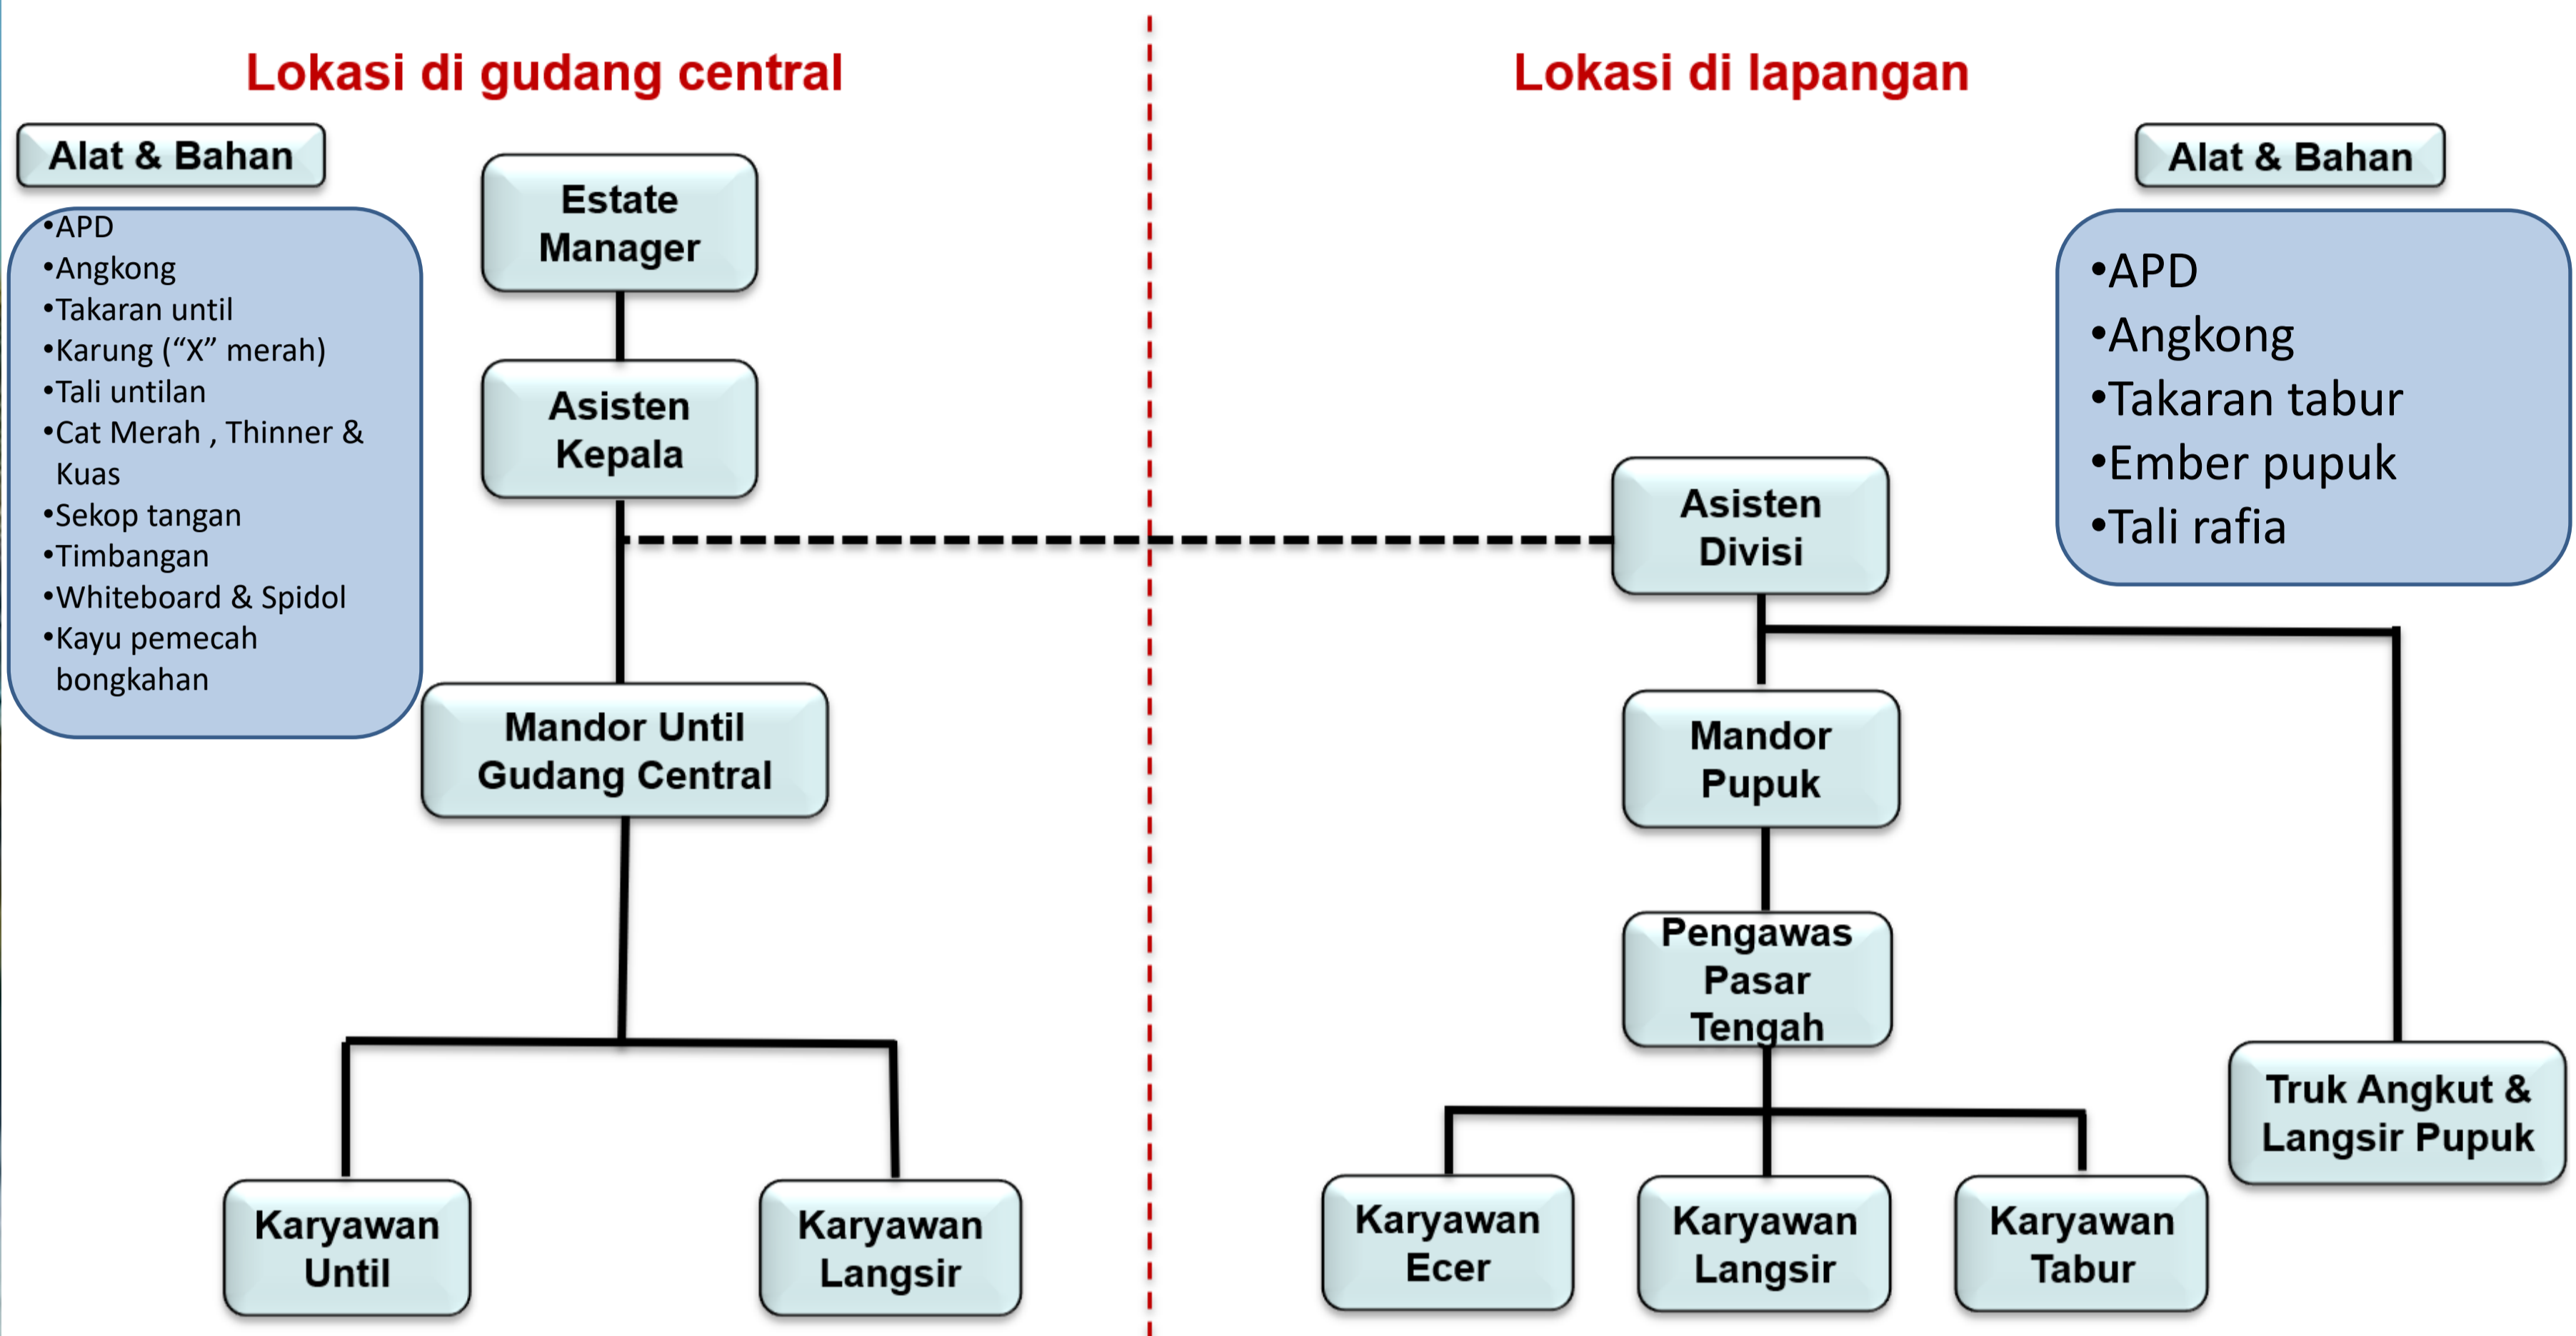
Lokasi di gudang central

Lokasi di lapangan

Alat & Bahan

•APD
•Angkong
•Takaran until
•Karung (“X” merah)
•Tali untilan
•Cat Merah , Thinner & Kuas
•Sekop tangan
•Timbangan
•Whiteboard & Spidol
•Kayu pemecah bongkahan

Estate Manager

Asisten Kepala

Mandor Until Gudang Central

Karyawan Until

Karyawan Langsir

Alat & Bahan

•APD
•Angkong
•Takaran tabur
•Ember pupuk
•Tali rafia

Asisten Divisi

Mandor Pupuk

Pengawas Pasar Tengah

Karyawan Ecer

Karyawan Langsir

Karyawan Tabur

Truk Angkut & Langsir Pupuk